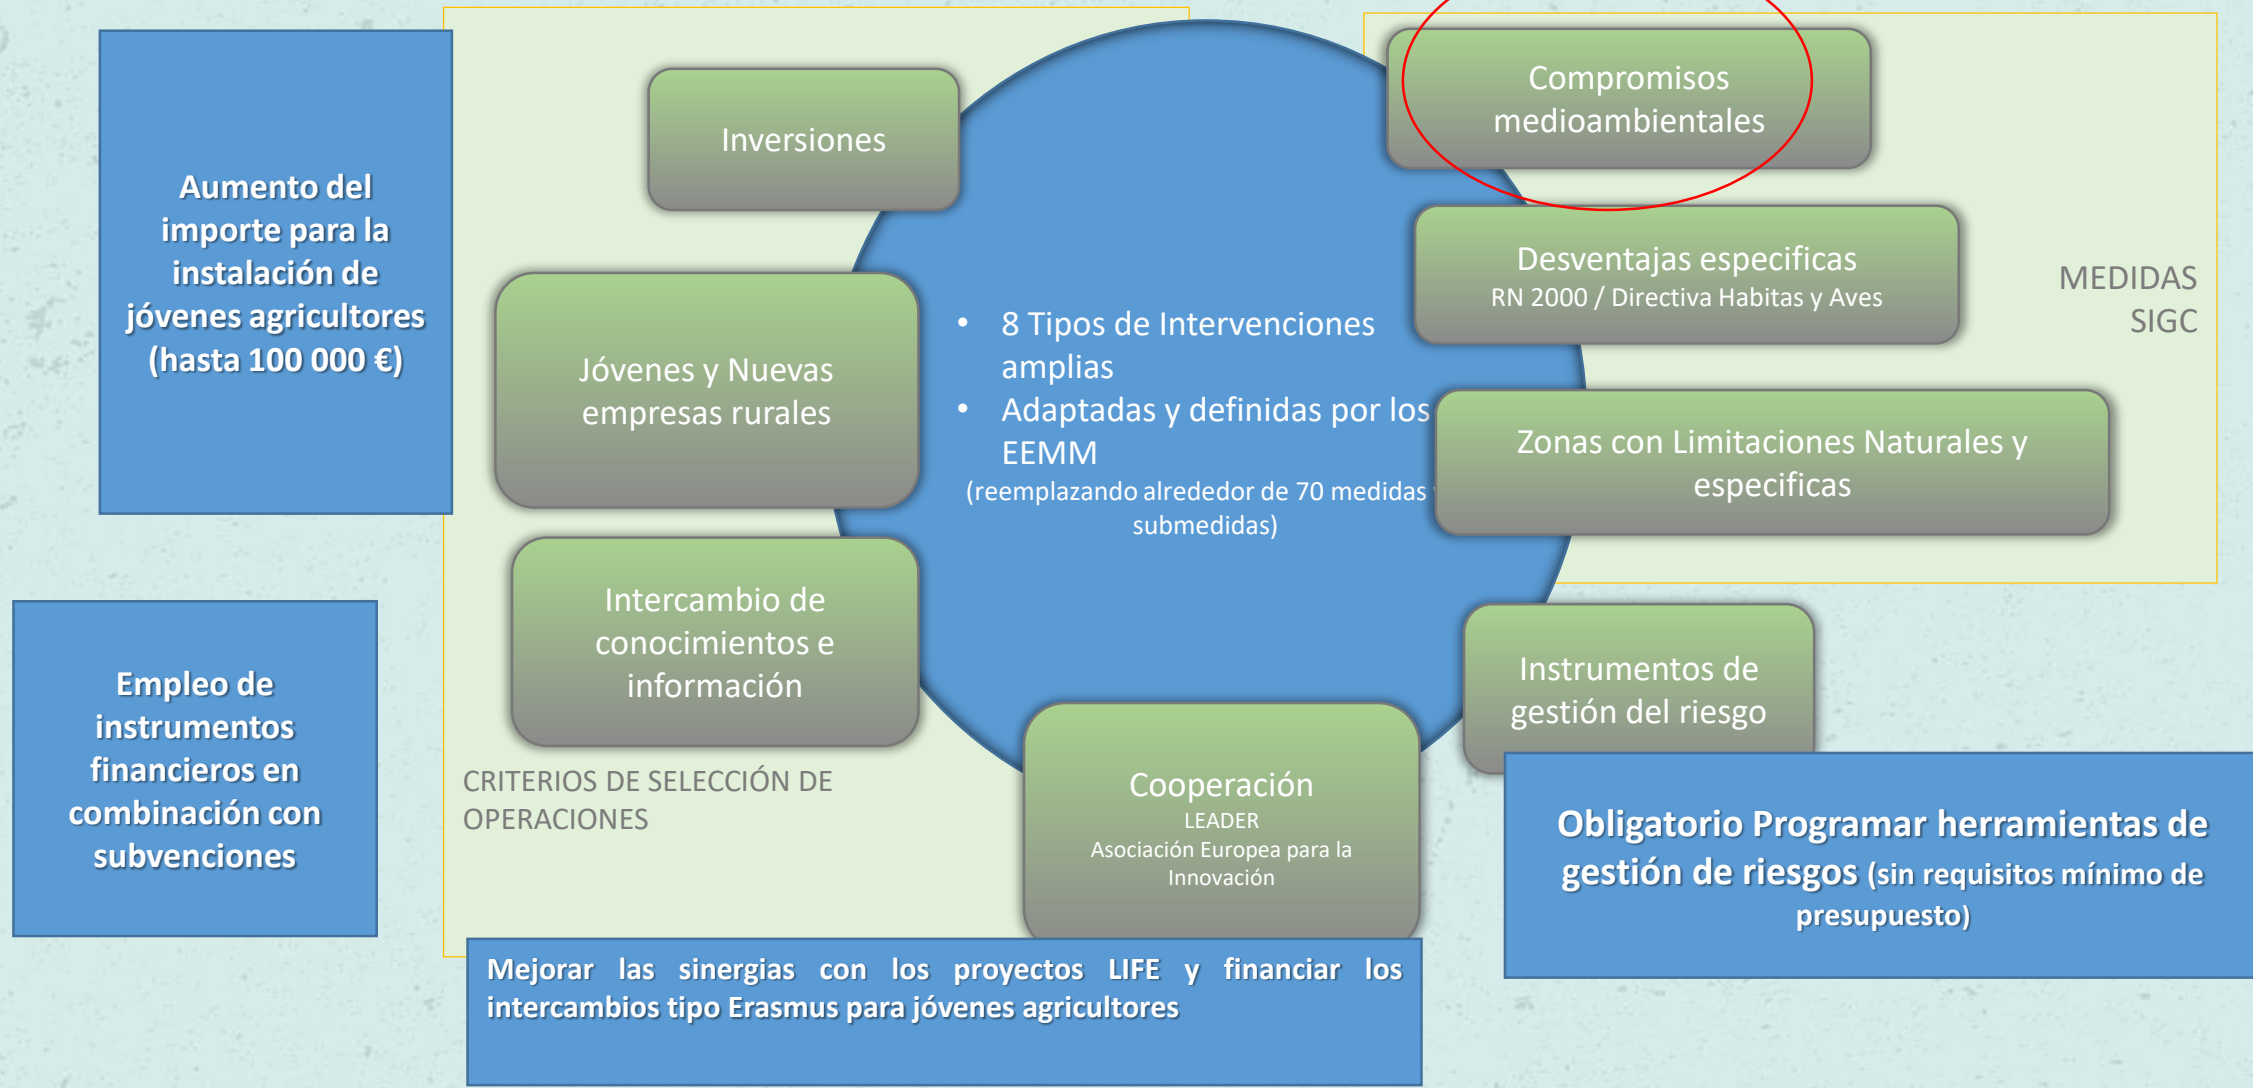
Aumento del importe para la instalación de jóvenes agricultores (hasta 100 000 €)

Inversiones

Jóvenes y Nuevas empresas rurales

Intercambio de conocimientos e información

CRITERIOS DE SELECCIÓN DE OPERACIONES

• 8 Tipos de Intervenciones amplias
• Adaptadas y definidas por los EEMM
(reemplazando alrededor de 70 medidas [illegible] submedidas)

Compromisos medioambientales

Desventajas especificas
RN 2000 / Directiva Habitas y Aves

MEDIDAS SIGC

Zonas con Limitaciones Naturales y especificas

Instrumentos de gestión del riesgo

Cooperación
LEADER
Asociación Europea para la Innovación

Empleo de instrumentos financieros en combinación con subvenciones

Mejorar las sinergias con los proyectos LIFE y financiar los intercambios tipo Erasmus para jóvenes agricultores

Obligatorio Programar herramientas de gestión de riesgos (sin requisitos mínimo de presupuesto)